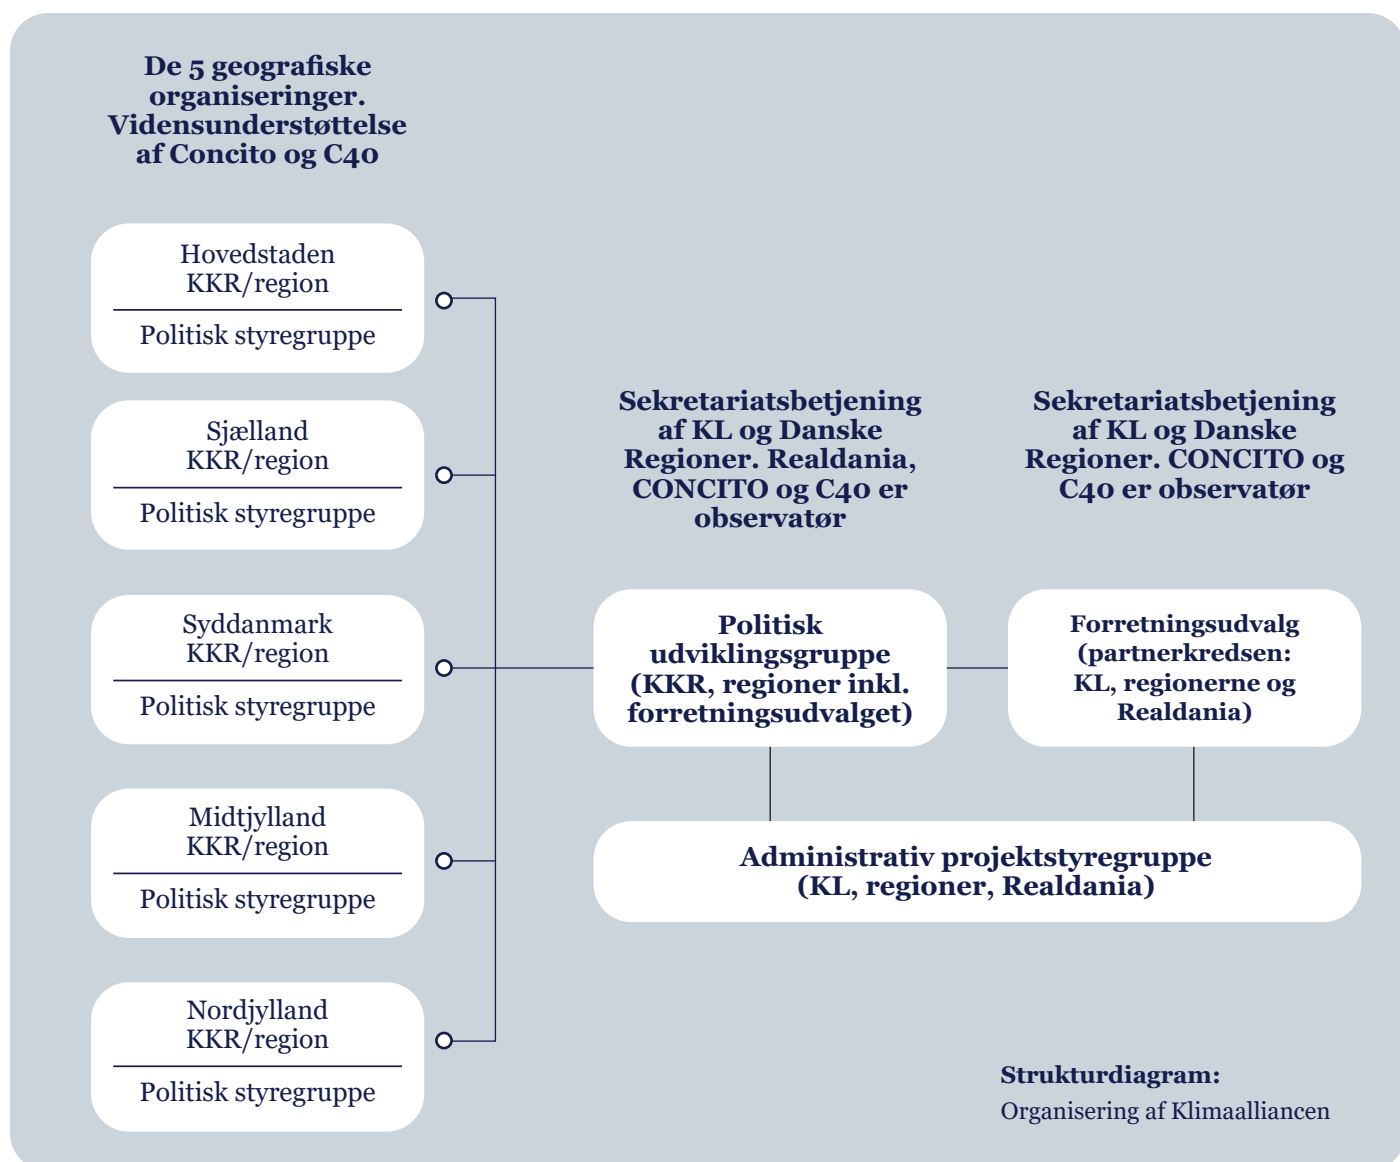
De 5 geografiske organiseringer. Vidensunderstøttelse af Concito og C40

Hovedstaden KKR/region

Politisk styregruppe

Sjælland KKR/region

Politisk styregruppe

Syddanmark KKR/region

Politisk styregruppe

Midtjylland KKR/region

Politisk styregruppe

Nordjylland KKR/region

Politisk styregruppe

Sekretariatsbetjening af KL og Danske Regioner. Realdania, CONCITO og C40 er observatør

Sekretariatsbetjening af KL og Danske Regioner. CONCITO og C40 er observatør

Politisk udviklingsgruppe (KKR, regioner inkl. forretningsudvalget)

Forretningsudvalg (partnerkredsen: KL, regionerne og Realdania)

Administrativ projektstyregruppe (KL, regioner, Realdania)

Strukturdiagram:
Organisering af Klimaalliancen